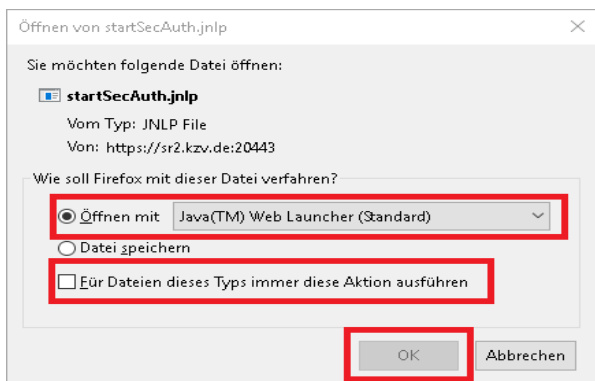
Öffnen von startSecAuth.jnlp

Sie möchten folgende Datei öffnen:

startSecAuth.jnlp

Vom Typ: JNLP File

Von: https://sr2.kzv.de:20443

Wie soll Firefox mit dieser Datei verfahren?

Öffnen mit Java(TM) Web Launcher (Standard)

Datei speichern

Für Dateien dieses Typs immer diese Aktion ausführen

OK

Abbrechen